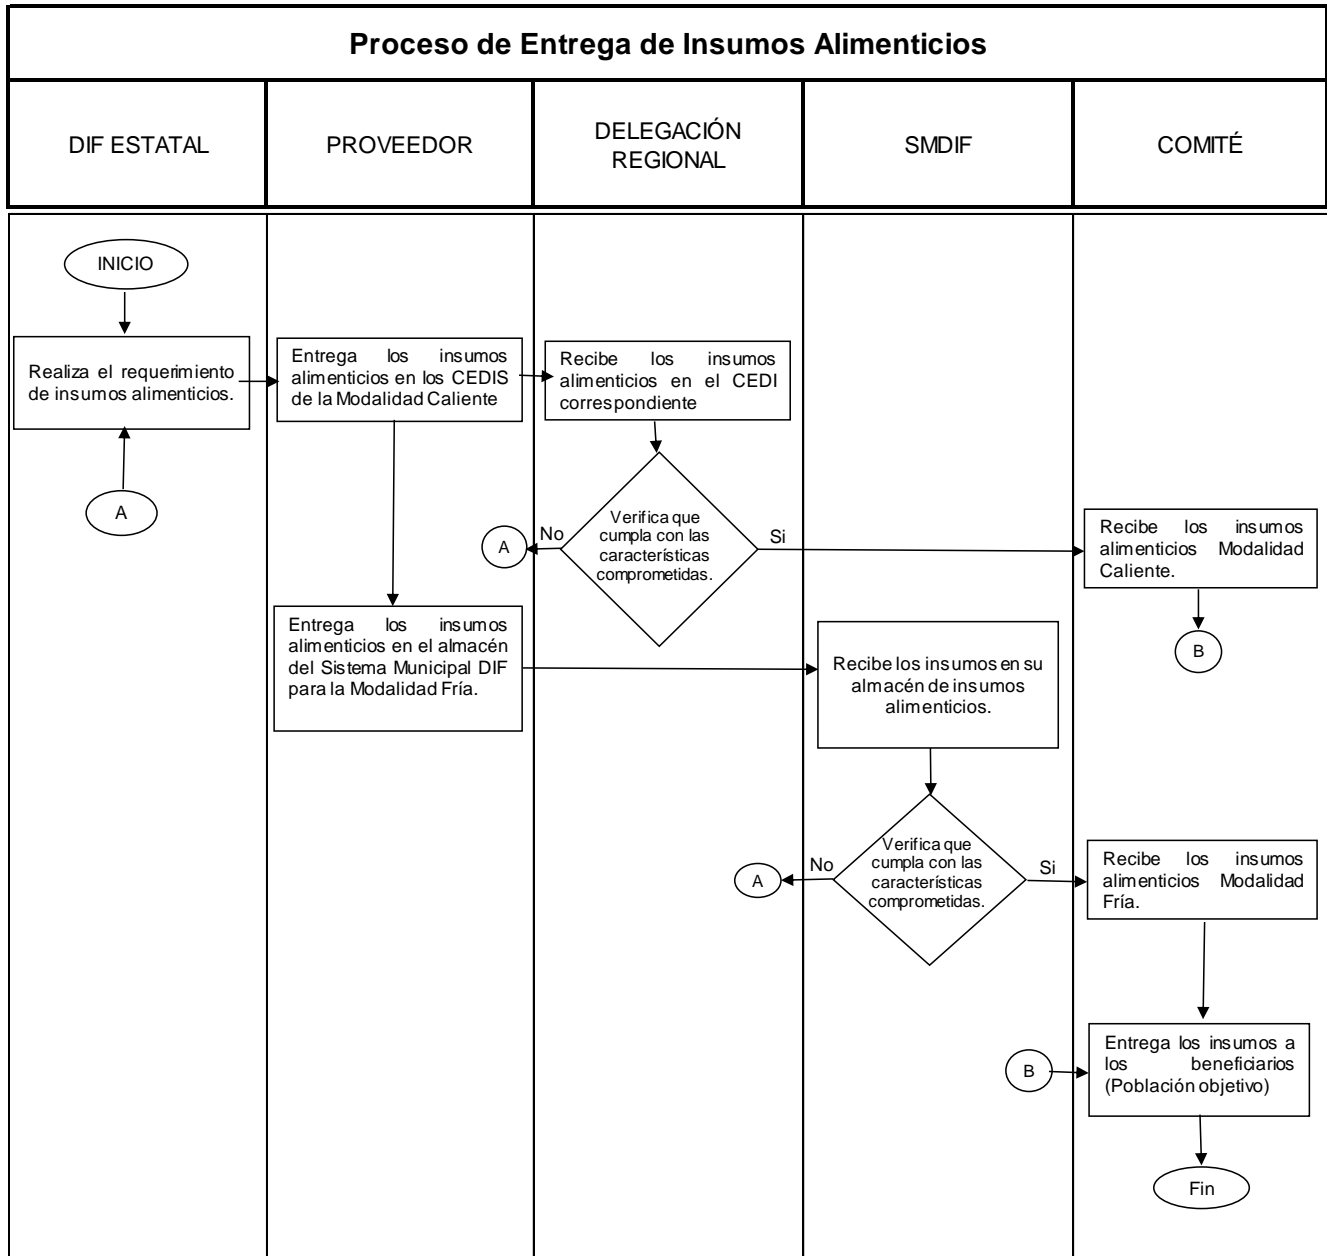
Proceso de Entrega de Insumos Alimenticios

| DIF ESTATAL | PROVEEDOR | DELEGACIÓN REGIONAL | SMDIF | COMITÉ |
|---|---|---|---|---|

INICIO

Realiza el requerimiento de insumos alimenticios.

A

Entrega los insumos alimenticios en los CEDIS de la Modalidad Caliente

Recibe los insumos alimenticios en el CEDI correspondiente

Verifica que cumpla con las características comprometidas.

No

A

Si

Recibe los insumos alimenticios Modalidad Caliente.

B

Entrega los insumos alimenticios en el almacén del Sistema Municipal DIF para la Modalidad Fría.

Recibe los insumos en su almacén de insumos alimenticios.

Verifica que cumpla con las características comprometidas.

No

A

Si

Recibe los insumos alimenticios Modalidad Fría.

B

Entrega los insumos a los beneficiarios (Población objetivo)

Fin